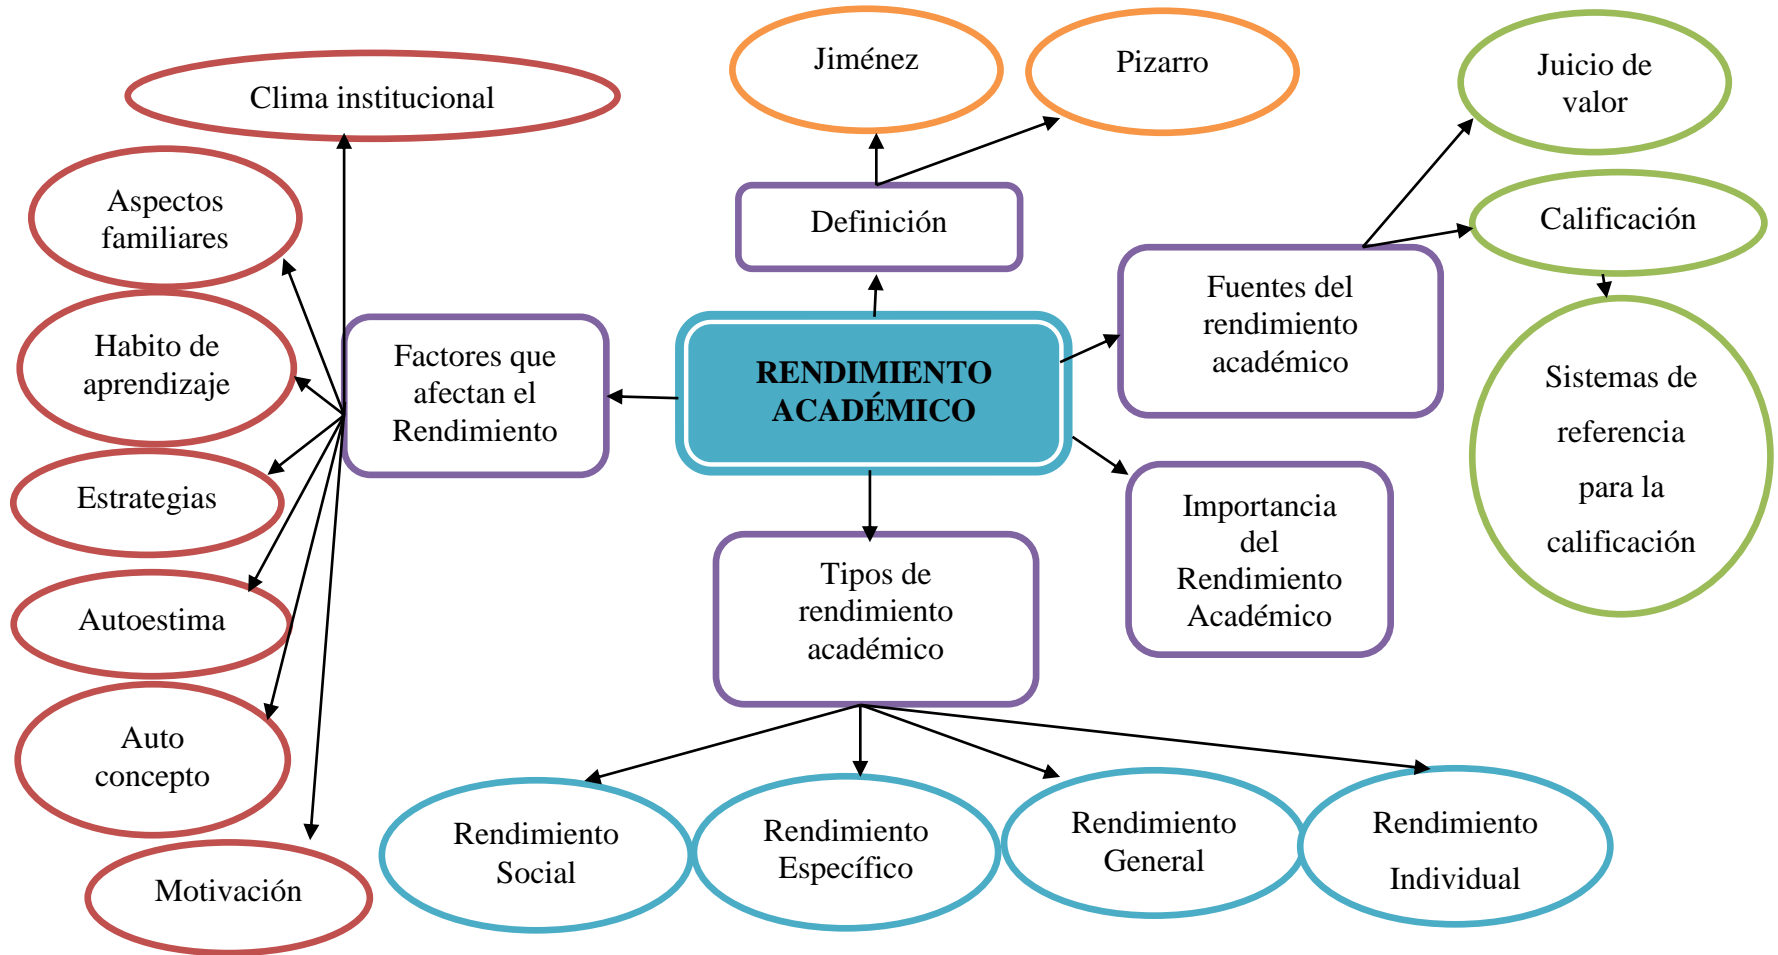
RENDIMIENTO ACADÉMICO

Definición

Jiménez

Pizarro

Fuentes del rendimiento académico

Juicio de valor

Calificación

Sistemas de referencia para la calificación

Importancia del Rendimiento Académico

Tipos de rendimiento académico

Rendimiento Social

Rendimiento Específico

Rendimiento General

Rendimiento Individual

Factores que afectan el Rendimiento

Clima institucional

Aspectos familiares

Habito de aprendizaje

Estrategias

Autoestima

Auto concepto

Motivación